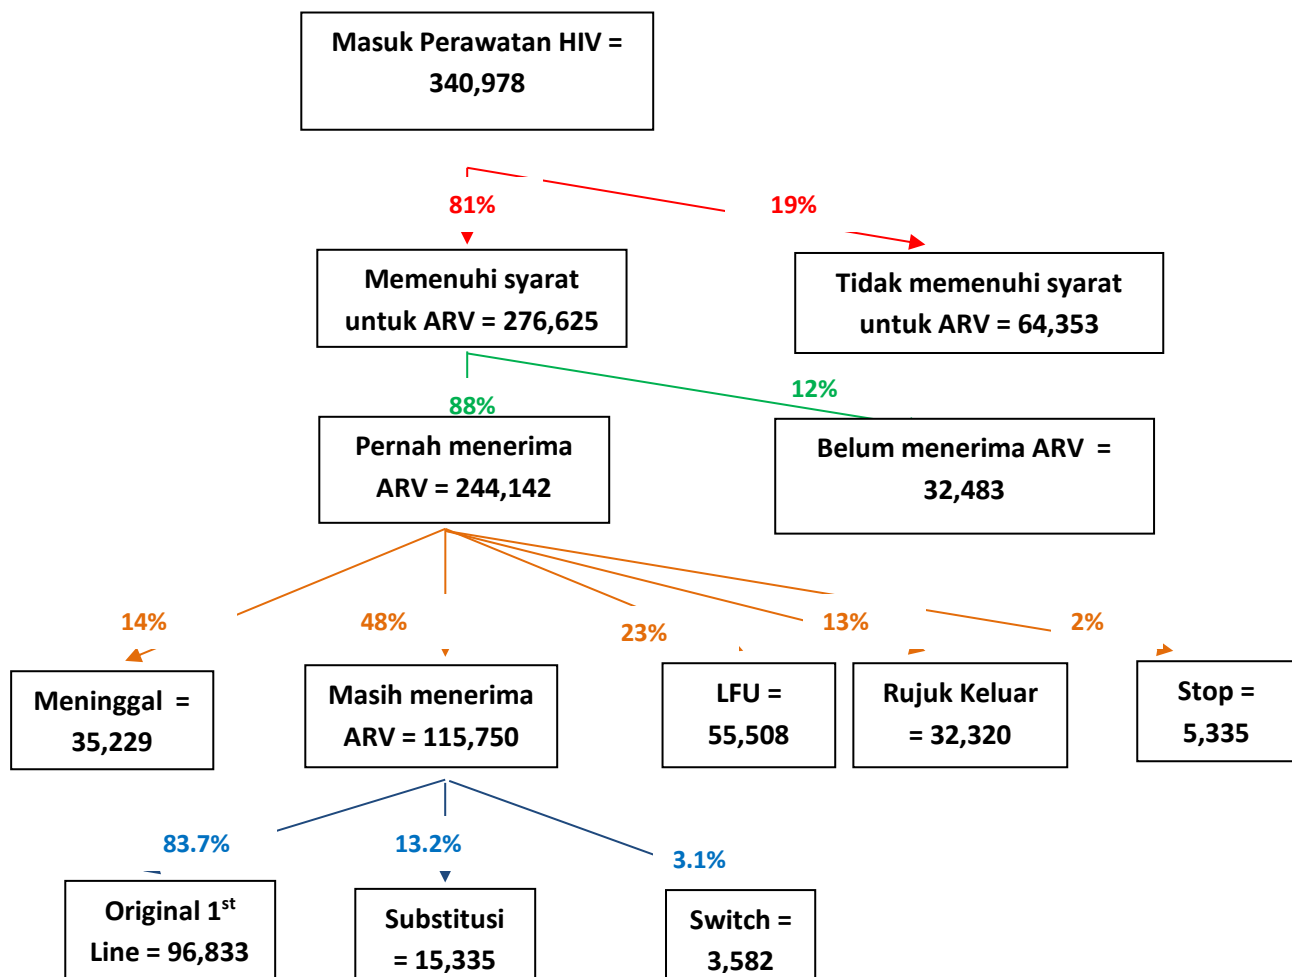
Masuk Perawatan HIV = 340,978

81%

19%

Memenuhi syarat untuk ARV = 276,625

Tidak memenuhi syarat untuk ARV = 64,353

88%

12%

Pernah menerima ARV = 244,142

Belum menerima ARV = 32,483

14%

48%

23%

13%

2%

Meninggal = 35,229

Masih menerima ARV = 115,750

LFU = 55,508

Rujuk Keluar = 32,320

Stop = 5,335

83.7%

13.2%

3.1%

Original 1$^{st}$ Line = 96,833

Substitusi = 15,335

Switch = 3,582